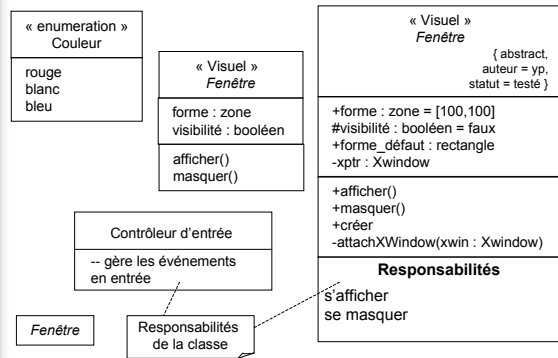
« enumeration »
Couleur

rouge
blanc
bleu

« Visuel »
*Fenêtre*

forme : zone
visibilité : booléen

afficher()
masquer()

« Visuel »
*Fenêtre*
{ abstract,
auteur = yp,
statut = testé }

+forme : zone = [100,100]
#visibilité : booléen = faux
+forme_défaut : rectangle
-xptr : Xwindow

+afficher()
+masquer()
+créer
-attachXWindow(xwin : Xwindow)

**Responsabilités**
s'afficher
se masquer

Contrôleur d'entrée

-- gère les événements en entrée

*Fenêtre*

Responsabilités de la classe